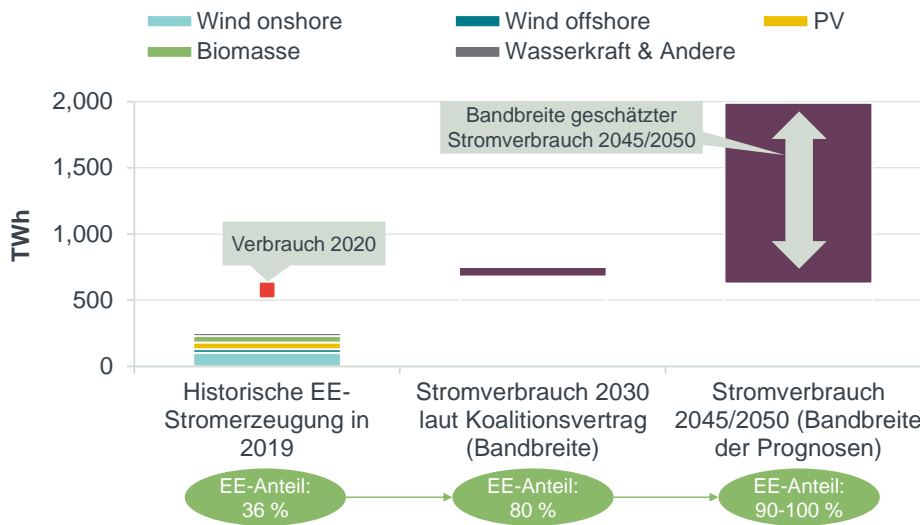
Wind onshore
Wind offshore
PV
Biomasse
Wasserkraft & Andere

2,000
1,500
1,000
500
0
TWh

Bandbreite geschätzter Stromverbrauch 2045/2050

Verbrauch 2020

Historische EE-Stromerzeugung in 2019

Stromverbrauch 2030 laut Koalitionsvertrag (Bandbreite)

Stromverbrauch 2045/2050 (Bandbreite der Prognosen)

EE-Anteil: 36 %

EE-Anteil: 80 %

EE-Anteil: 90-100 %